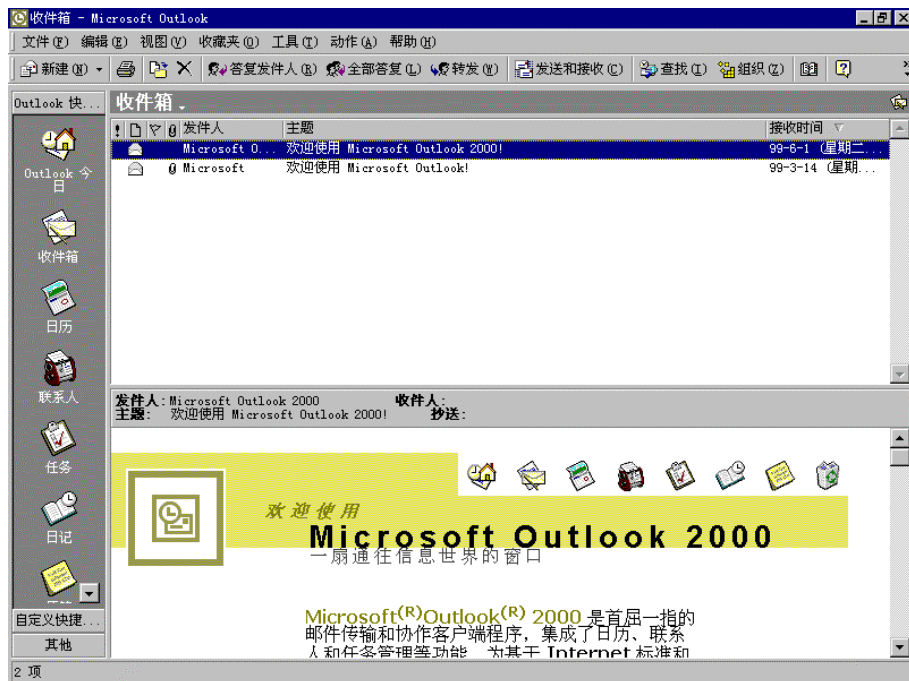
收件箱 - Microsoft Outlook

文件(F) 编辑(E) 视图(V) 收藏夹(O) 工具(T) 动作(A) 帮助(H)

新建(N) 答复发件人(R) 全部答复(L) 转发(W) 发送和接收(C) 查找(I) 组织(Z)

Outlook 快...

收件箱

Outlook 今日

收件箱

日历

联系人

任务

日记

自定义快捷...

其他

| ! | | | | 发件人 | 主题 | 接收时间 |
|---|---|---|---|---|---|---|
| | | | | Microsoft O... | 欢迎使用 Microsoft Outlook 2000! | 99-6-1 (星期二... |
| | | | | Microsoft | 欢迎使用 Microsoft Outlook! | 99-3-14 (星期... |

发件人: Microsoft Outlook 2000 收件人:
主题: 欢迎使用 Microsoft Outlook 2000! 抄送:

欢迎使用
Microsoft Outlook 2000
一扇通往信息世界的窗口

Microsoft$^{(R)}$Outlook$^{(R)}$ 2000 是首屈一指的邮件传输和协作客户端程序，集成了日历、联系人和任务管理等功能，为基于 Internet 标准和 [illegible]

2 项